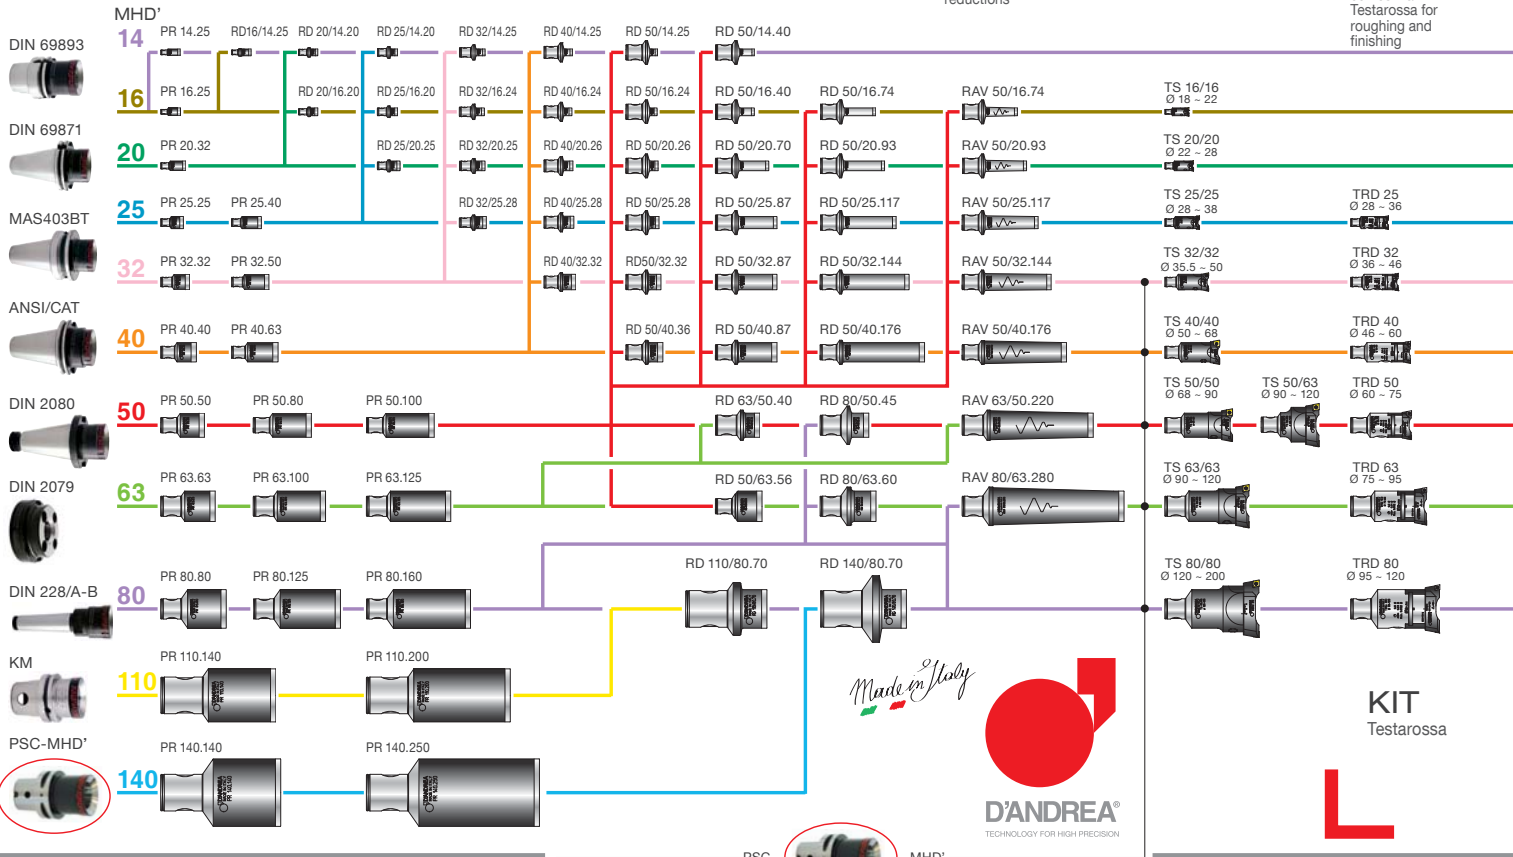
reductions

Testarossa for roughing and finishing

MHD'

DIN 69893
14 PR 14.25 RD16/14.25 RD 20/14.20 RD 25/14.20 RD 32/14.25 RD 40/14.25 RD 50/14.25 RD 50/14.40

16 PR 16.25 RD 20/16.20 RD 25/16.20 RD 32/16.24 RD 40/16.24 RD 50/16.24 RD 50/16.40 RD 50/16.74 RAV 50/16.74 TS 16/16 Ø 18 ~ 22

DIN 69871
20 PR 20.32 RD 25/20.25 RD 32/20.25 RD 40/20.26 RD 50/20.26 RD 50/20.70 RD 50/20.93 RAV 50/20.93 TS 20/20 Ø 22 ~ 28

MAS403BT
25 PR 25.25 PR 25.40 RD 32/25.28 RD 40/25.28 RD 50/25.28 RD 50/25.87 RD 50/25.117 RAV 50/25.117 TS 25/25 Ø 28 ~ 38 TRD 25 Ø 28 ~ 36

32 PR 32.32 PR 32.50 RD 40/32.32 RD50/32.32 RD 50/32.87 RD 50/32.144 RAV 50/32.144 TS 32/32 Ø 35.5 ~ 50 TRD 32 Ø 36 ~ 46

ANSI/CAT
40 PR 40.40 PR 40.63 RD 50/40.36 RD 50/40.87 RD 50/40.176 RAV 50/40.176 TS 40/40 Ø 50 ~ 68 TRD 40 Ø 46 ~ 60

DIN 2080
50 PR 50.50 PR 50.80 PR 50.100 RD 63/50.40 RD 80/50.45 RAV 63/50.220 TS 50/50 Ø 68 ~ 90 TS 50/63 Ø 90 ~ 120 TRD 50 Ø 60 ~ 75

DIN 2079
63 PR 63.63 PR 63.100 PR 63.125 RD 50/63.56 RD 80/63.60 RAV 80/63.280 TS 63/63 Ø 90 ~ 120 TRD 63 Ø 75 ~ 95

DIN 228/A-B
80 PR 80.80 PR 80.125 PR 80.160 RD 110/80.70 RD 140/80.70 TS 80/80 Ø 120 ~ 200 TRD 80 Ø 95 ~ 120

KM
110 PR 110.140 PR 110.200

PSC-MHD'
140 PR 140.140 PR 140.250

Made in Italy

D'ANDREA®
TECHNOLOGY FOR HIGH PRECISION

KIT
Testarossa

PSC MHD'